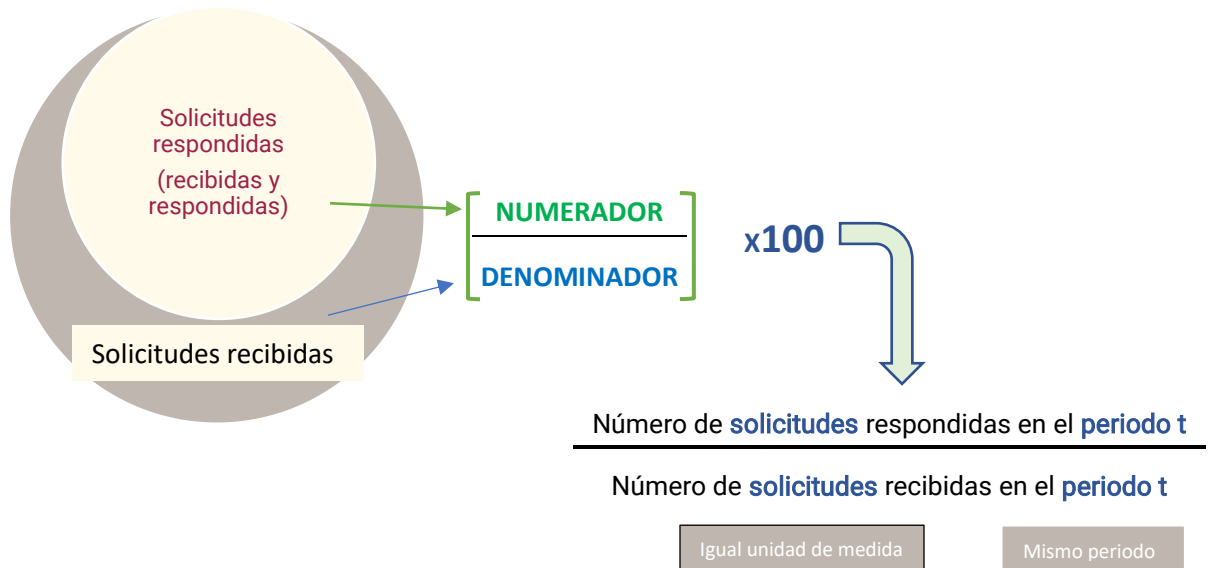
Solicitudes respondidas

(recibidas y respondidas)

Solicitudes recibidas

NUMERADOR

DENOMINADOR

x100

Número de solicitudes respondidas en el periodo t

Número de solicitudes recibidas en el periodo t

Igual unidad de medida

Mismo periodo